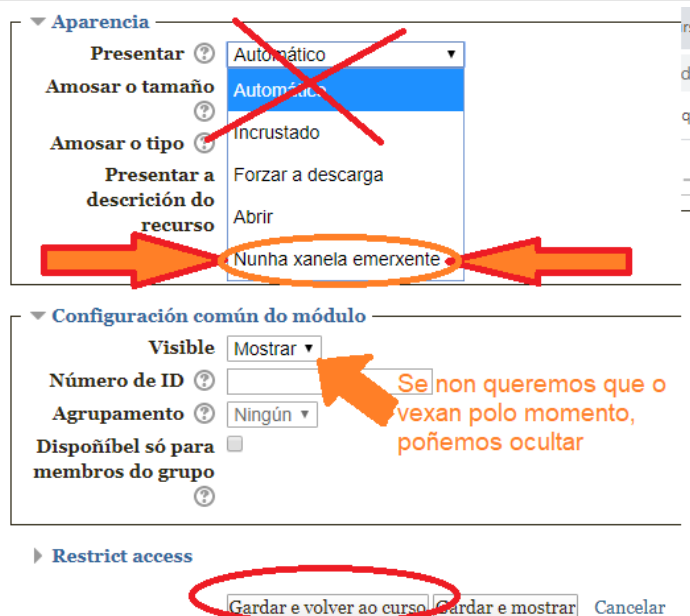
Aparencia

Presentar ? Automático

Automático
Incrustado
Forzar a descarga
Abrir
Nunha xanela emerxente

Amosar o tamaño ?

Amosar o tipo ?

Presentar a descrición do recurso

Configuración común do módulo

Visible Mostrar

Número de ID ?

Agrupamento ? Ningún

Dispoñíbel só para membros do grupo ?

Se non queremos que o vexan polo momento, poñemos ocultar

Restrict access

Gardar e volver ao curso Gardar e mostrar Cancelar